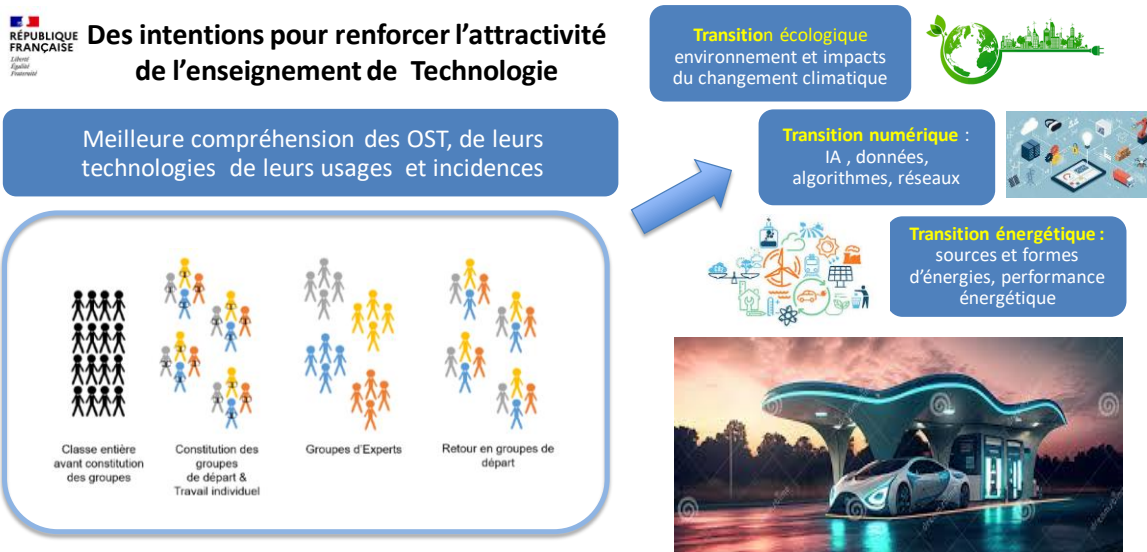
RÉPUBLIQUE FRANÇAISE
Liberté
Égalité
Fraternité

Des intentions pour renforcer l'attractivité de l'enseignement de Technologie

Meilleure compréhension des OST, de leurs technologies de leurs usages et incidences

Classe entière avant constitution des groupes

Constitution des groupes de départ & Travail individuel

Groupes d'Experts

Retour en groupes de départ

Transition écologique
environnement et impacts du changement climatique

Transition numérique :
IA , données, algorithmes, réseaux

Transition énergétique :
sources et formes d'énergies, performance énergétique